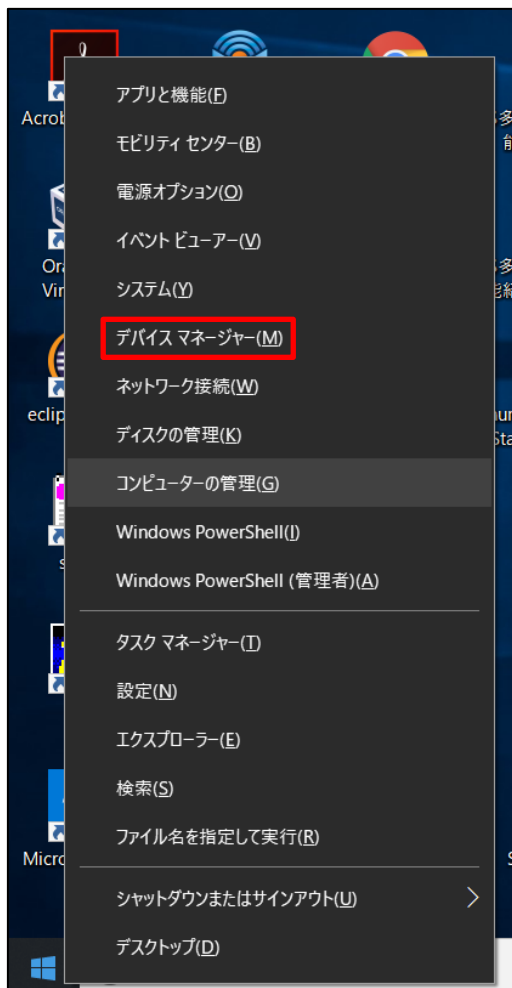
Acrob
Ora
Vir
eclip
s
Micro

アプリと機能(F)
モビリティ センター(B)
電源オプション(O)
イベント ビューアー(V)
システム(Y)
デバイス マネージャー(M)
ネットワーク接続(W)
ディスクの管理(K)
コンピューターの管理(G)
Windows PowerShell(I)
Windows PowerShell (管理者)(A)
タスク マネージャー(T)
設定(N)
エクスプローラー(E)
検索(S)
ファイル名を指定して実行(R)
シャットダウンまたはサインアウト(U)
デスクトップ(D)

多
前
多
能
ur
St
S